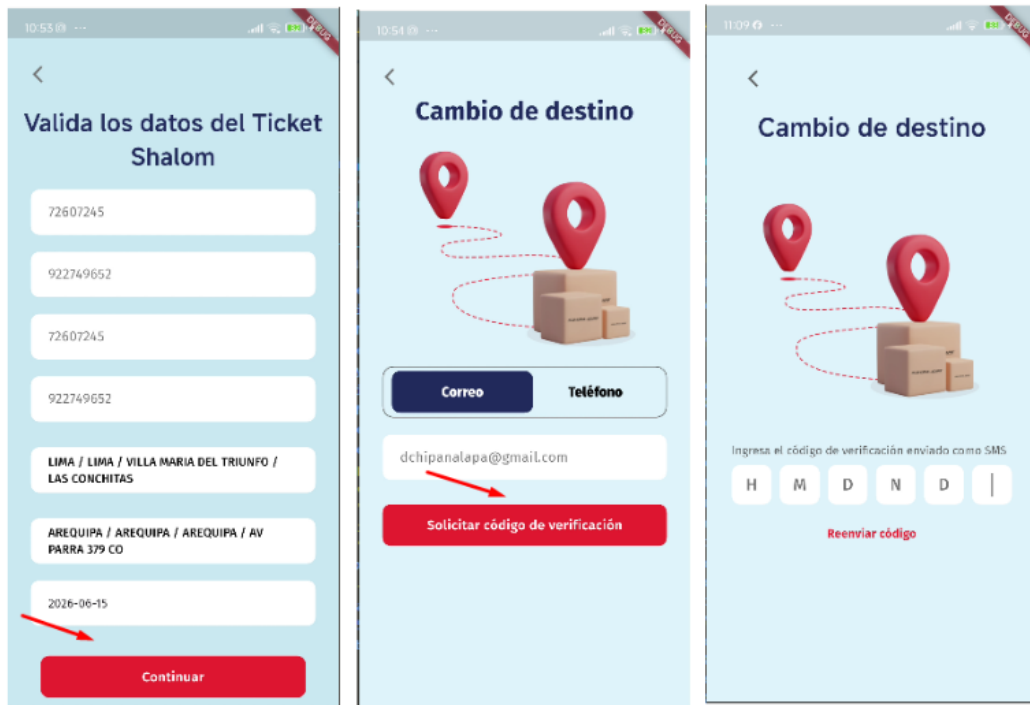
10:53 ... DEBUG

<

Valida los datos del Ticket Shalom

72607245

922749652

72607245

922749652

LIMA / LIMA / VILLA MARIA DEL TRIUNFO / LAS CONCHITAS

AREQUIPA / AREQUIPA / AREQUIPA / AV PARRA 379 CO

2026-06-15

Continuar

10:54 ... DEBUG

<

Cambio de destino

Correo

Teléfono

dchipanalapa@gmail.com

Solicitar código de verificación

11:09 DEBUG

<

Cambio de destino

Ingresa el código de verificación enviado como SMS

H M D N D

Reenviar código